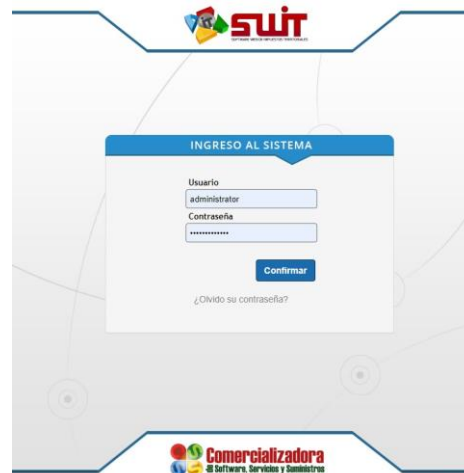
SWIT

SOFTWARE WEB DE IMPUESTOS TERRITORIALES

INGRESO AL SISTEMA

Usuario

administrator

Contraseña

•••••••••••••

Confirmar

¿Olvido su contraseña?

Comercializadora

de Software, Servicios y Suministros